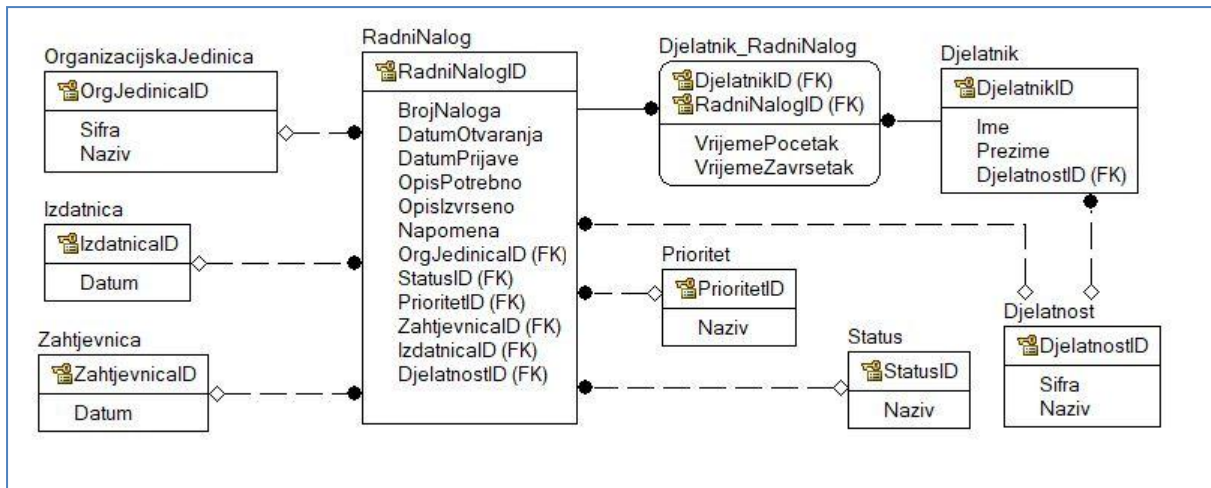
OrganizacijskaJedinica
OrgJedinicaID
Sifra
Naziv

Izdatnica
IzdatnicaID
Datum

Zahtjevnica
ZahtjevnicaID
Datum

RadniNalog
RadniNalogID
BrojNaloga
DatumOtvaranja
DatumPrijave
OpisPotrebno
OpisIzvrseno
Napomena
OrgJedinicaID (FK)
StatusID (FK)
PrioritetID (FK)
ZahtjevnicaID (FK)
IzdatnicaID (FK)
DjelatnostID (FK)

Djelatnik_RadniNalog
DjelatnikID (FK)
RadniNalogID (FK)
VrijemePocetak
VrijemeZavrsetak

Djelatnik
DjelatnikID
Ime
Prezime
DjelatnostID (FK)

Prioritet
PrioritetID
Naziv

Status
StatusID
Naziv

Djelatnost
DjelatnostID
Sifra
Naziv